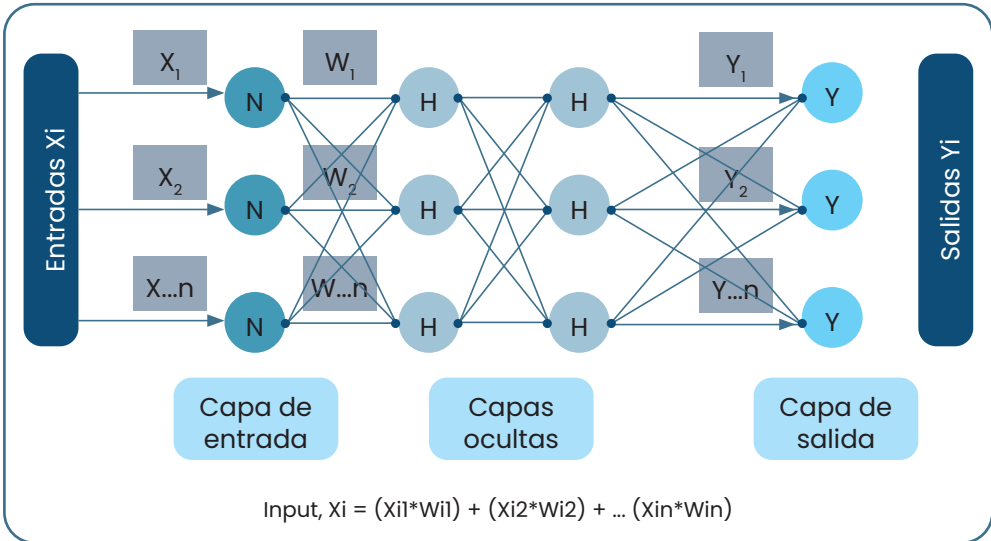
Entradas Xi

$X_1$
$X_2$
X...n

$W_1$
$W_2$
W...n

N
N
N

H
H
H

H
H
H

$Y_1$
$Y_2$
Y...n

Y
Y
Y

Salidas Yi

Capa de entrada

Capas ocultas

Capa de salida

Input, Xi = (Xi1*Wi1) + (Xi2*Wi2) + ... (Xin*Win)